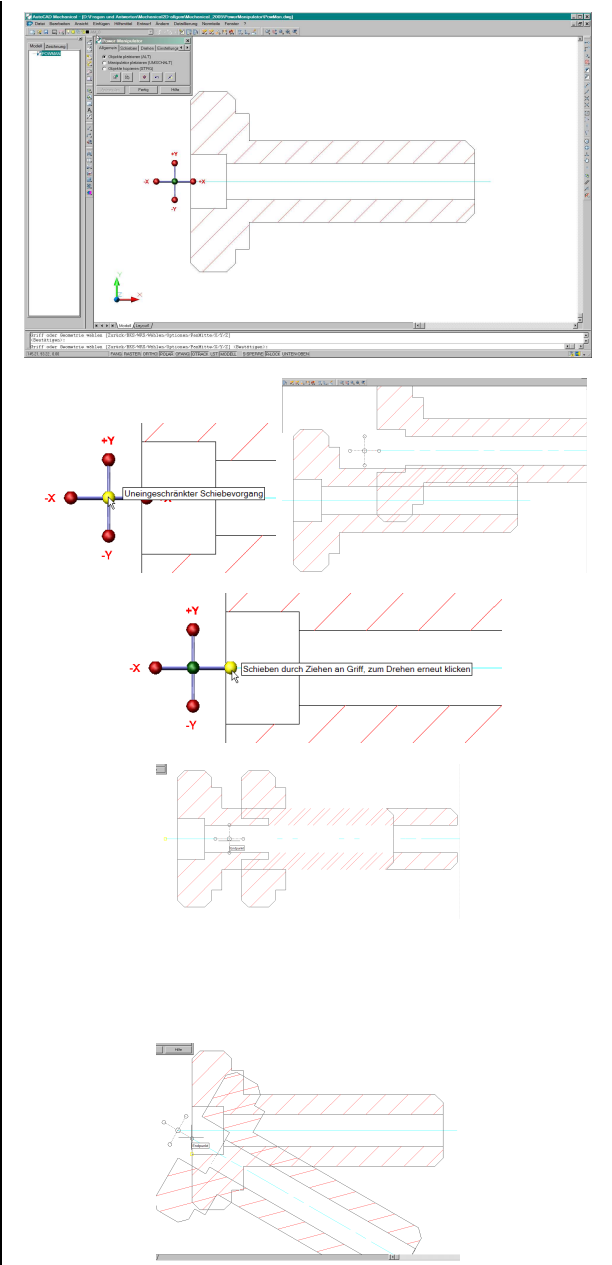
AutoCAD Mechanical - [D:\Fragen und Antworten\Mechanical\2D-allgemein\Mechanical 2005\PowerManipulator\PowMan.dwg]

Datei Bearbeiten Ansicht Einfügen Hilfsmittel Entwurf Ändern Darstellung Normteile Fenster ?

Modell Zeichnung

Power Manipulator

Allgemein Schieben Drehen Einstellungen

Objekte schieben [ALT]

Manipulator schieben [UMSCHALT]

Objekte kopieren [STRG]

Fertig Hilfe

+Y

-X

+X

-Y

Y

X

Modell Layout1

Griff oder Geometrie wählen [Zurück/BKS-WKS/Wählen/Optionen/PosMitte/X/Y/Z]

<Bestätigen>:

Griff oder Geometrie wählen [Zurück/BKS-WKS/Wählen/Optionen/PosMitte/X/Y/Z] <Bestätigen>:

FANG RASTER ORTHO POLAR OFANG OTRACK LST MODELL

+Y

-X

Uneingeschränkter Schiebevorgang

-Y

+Y

-X

Schieben durch Ziehen an Griff, zum Drehen erneut klicken

-Y

Endpunkt

Endpunkt